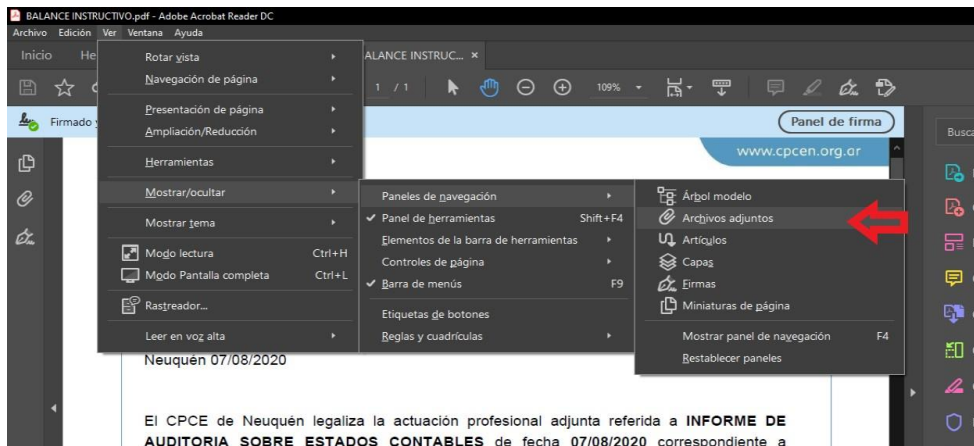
BALANCE INSTRUCTIVO.pdf - Adobe Acrobat Reader DC

Archivo Edición Ver Ventana Ayuda

Inicio He

ALANCE INSTRUC... ×

1 / 1

109%

Firmado y

Panel de firma

www.cpcen.org.ar

Busca

Rotar vista
Navegación de página
Presentación de página
Ampliación/Reducción
Herramientas
Mostrar/ocultar
Mostrar tema
Modo lectura Ctrl+H
Modo Pantalla completa Ctrl+L
Rastreador...
Leer en voz alta

Paneles de navegación
✓ Panel de herramientas Shift+F4
Elementos de la barra de herramientas
Controles de página
✓ Barra de menús F9
Etiquetas de botones
Reglas y cuadrículas

Árbol modelo
Archivos adjuntos
Artículos
Capas
Firmas
Miniaturas de página
Mostrar panel de navegación F4
Restablecer paneles

Neuquén 07/08/2020

El CPCE de Neuquén legaliza la actuación profesional adjunta referida a **INFORME DE AUDITORIA SOBRE ESTADOS CONTABLES** de fecha **07/08/2020** correspondiente a